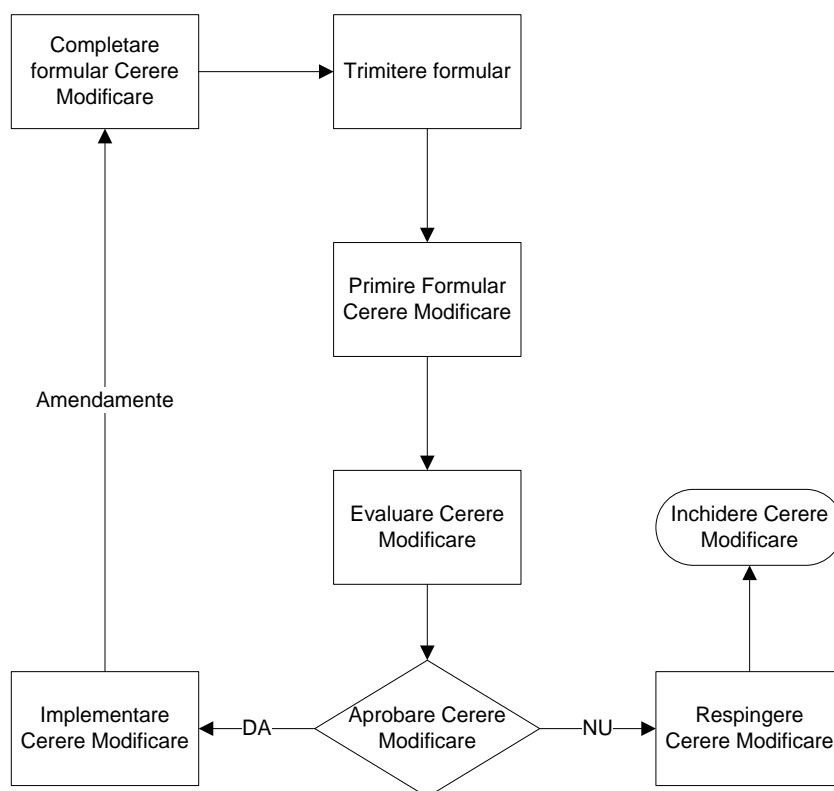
Completare formular Cerere Modificare

Trimitere formular

Primire Formular Cerere Modificare

Amendamente

Evaluare Cerere Modificare

Inchidere Cerere Modificare

Implementare Cerere Modificare

DA

Aprobare Cerere Modificare

NU

Respingere Cerere Modificare